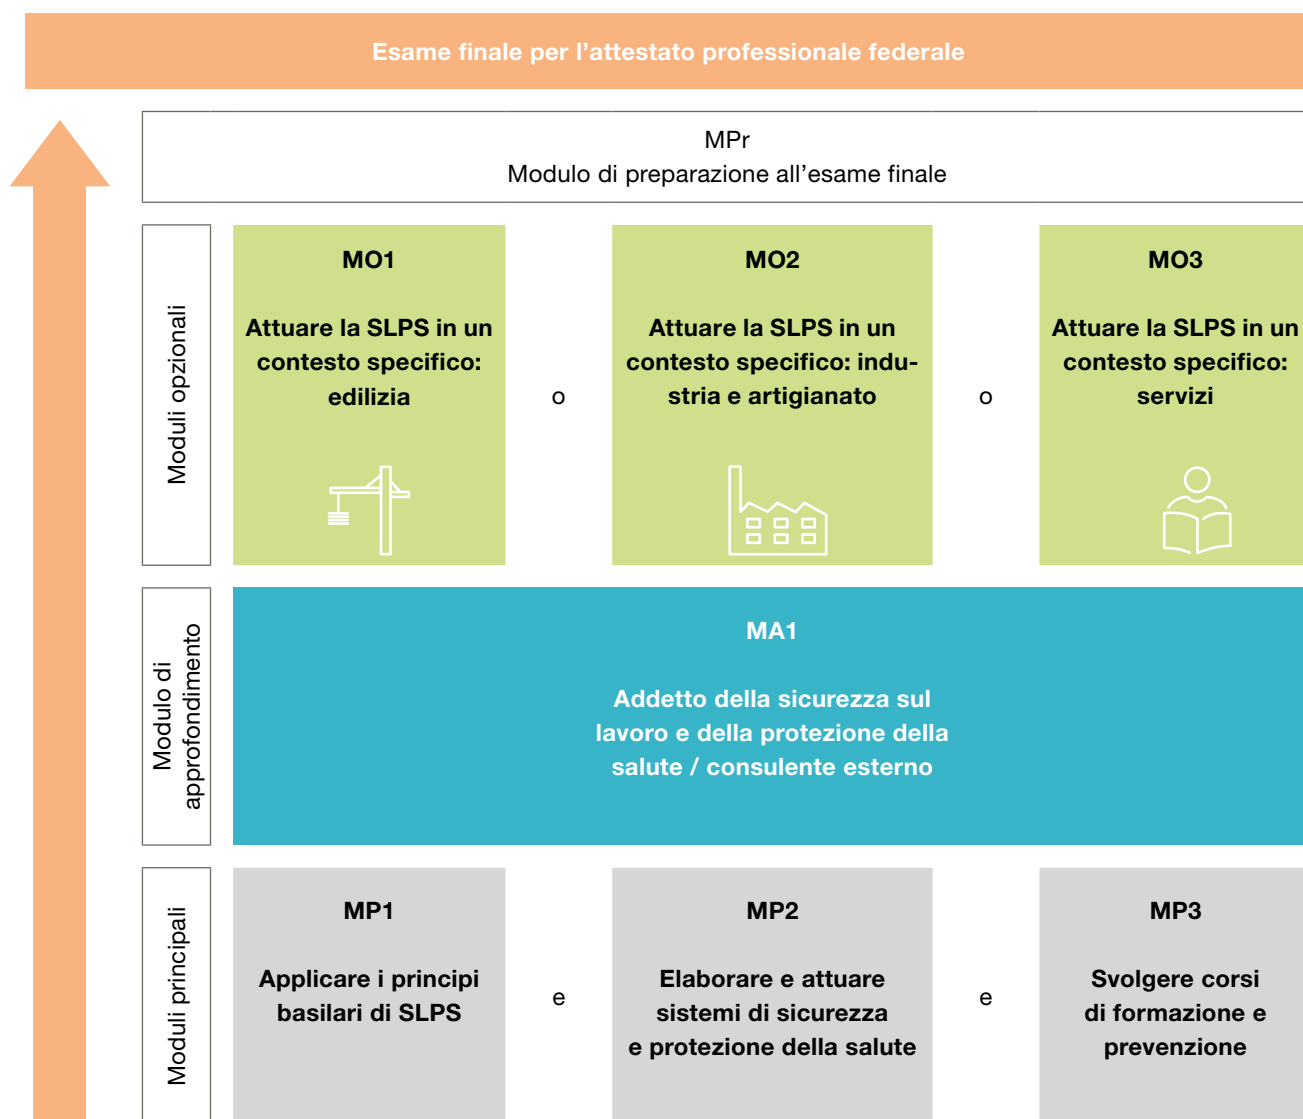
Esame finale per l’attestato professionale federale

MPr
Modulo di preparazione all’esame finale

Moduli opzionali

MO1

Attuare la SLPS in un contesto specifico: edilizia

o

MO2

Attuare la SLPS in un contesto specifico: industria e artigianato

o

MO3

Attuare la SLPS in un contesto specifico: servizi

Modulo di approfondimento

MA1

Addetto della sicurezza sul lavoro e della protezione della salute / consulente esterno

Moduli principali

MP1

Applicare i principi basilari di SLPS

e

MP2

Elaborare e attuare sistemi di sicurezza e protezione della salute

e

MP3

Svolgere corsi di formazione e prevenzione